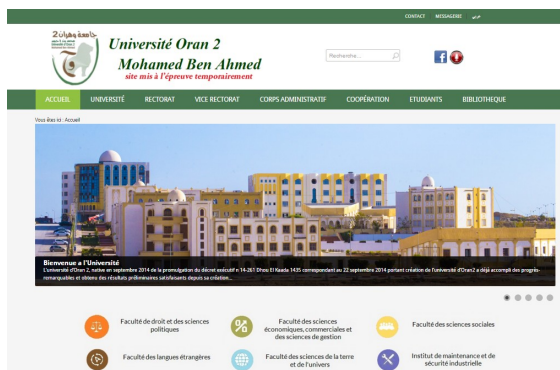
CONTACT MESSAGERIE عربي

جامعة وهران 2

Université Oran 2
Mohamed Ben Ahmed
site mis à l'épreuve temporairement

Recherche...

ACCUEIL UNIVERSITÉ RECTORAT VICE RECTORAT CORPS ADMINISTRATIF COOPÉRATION ETUDIANTS BIBLIOTHEQUE

Vous êtes ici : Accueil

Bienvenue à l'Université
L'université d'Oran 2, née en septembre 2014 de la promulgation du décret exécutif n° 14-261 Dhou El Kaada 1435 correspondant au 22 septembre 2014 portant création de l'université d'Oran2 a déjà accompli des progrès remarquables et obtenu des résultats préliminaires satisfaisants depuis sa création...

Faculté de droit et des sciences politiques

Faculté des sciences économiques, commerciales et des sciences de gestion

Faculté des sciences sociales

Faculté des langues étrangères

Faculté des sciences de la terre et de l'univers

Institut de maintenance et de sécurité industrielle